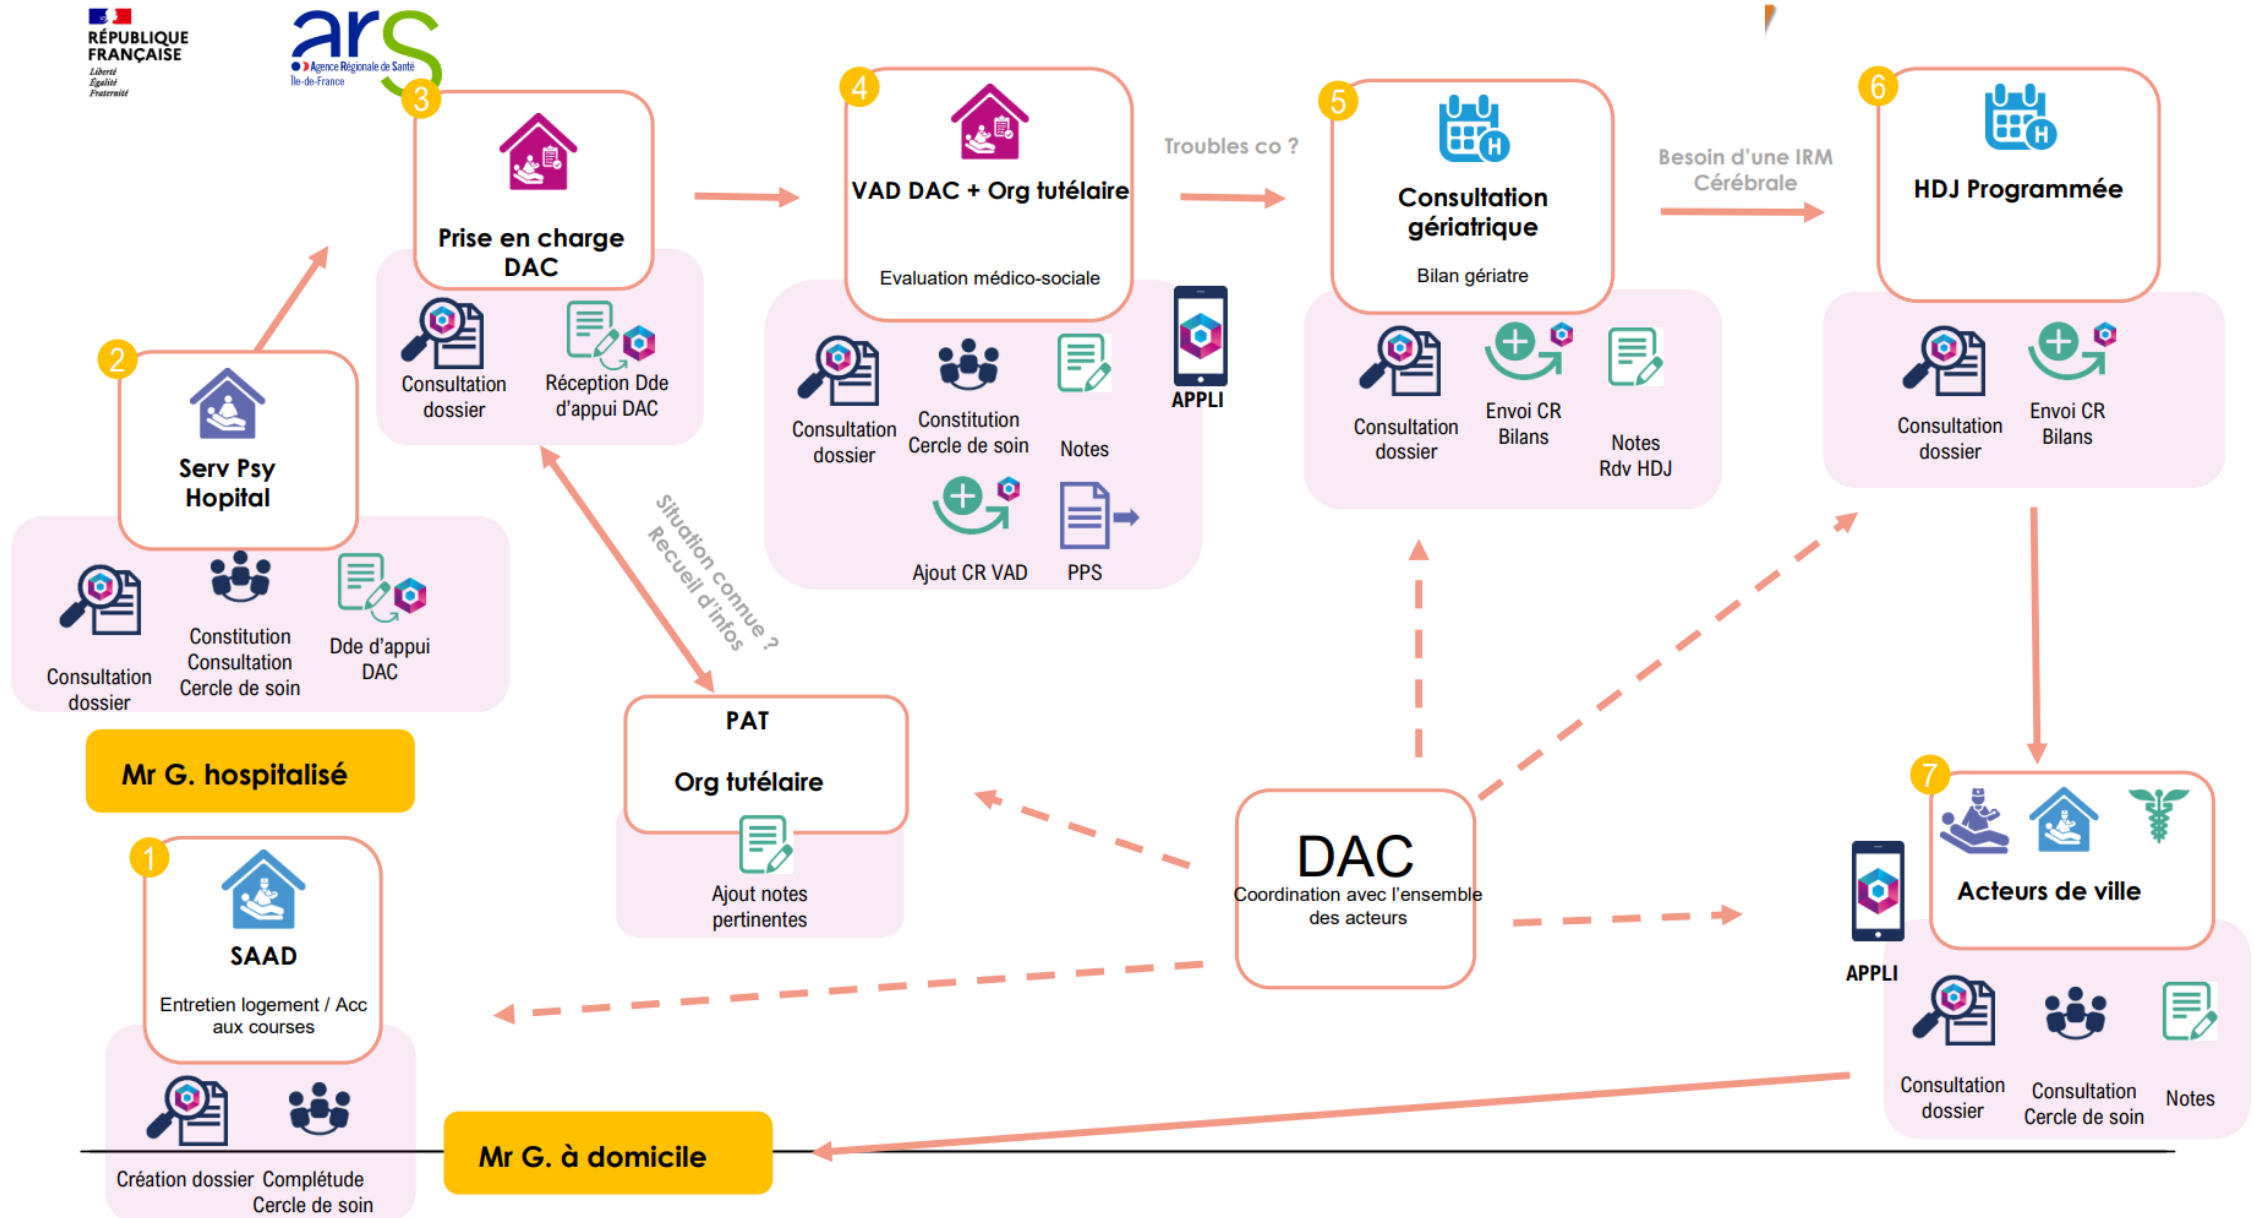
RÉPUBLIQUE FRANÇAISE
Liberté
Égalité
Fraternité

ars
Agence Régionale de Santé
Île-de-France

3
Prise en charge DAC
Consultation dossier
Réception Dde d'appui DAC

4
VAD DAC + Org tutélaire
Evaluation médico-sociale
Consultation dossier
Constitution Cercle de soin
Notes
Ajout CR VAD
PPS
APPLI

Troubles co ?

5
Consultation gériatrique
Bilan gériatre
Consultation dossier
Envoi CR Bilans
Notes Rdv HDJ

Besoin d'une IRM Cérébrale

6
HDJ Programmée
Consultation dossier
Envoi CR Bilans

2
Serv Psy Hopital
Consultation dossier
Constitution Consultation Cercle de soin
Dde d'appui DAC

Situation connue ?
Recueil d'infos

Mr G. hospitalisé

PAT
Org tutélaire
Ajout notes pertinentes

DAC
Coordination avec l'ensemble des acteurs

7
Acteurs de ville
APPLI
Consultation dossier
Consultation Cercle de soin
Notes

1
SAAD
Entretien logement / Acc aux courses
Création dossier
Complétude Cercle de soin

Mr G. à domicile